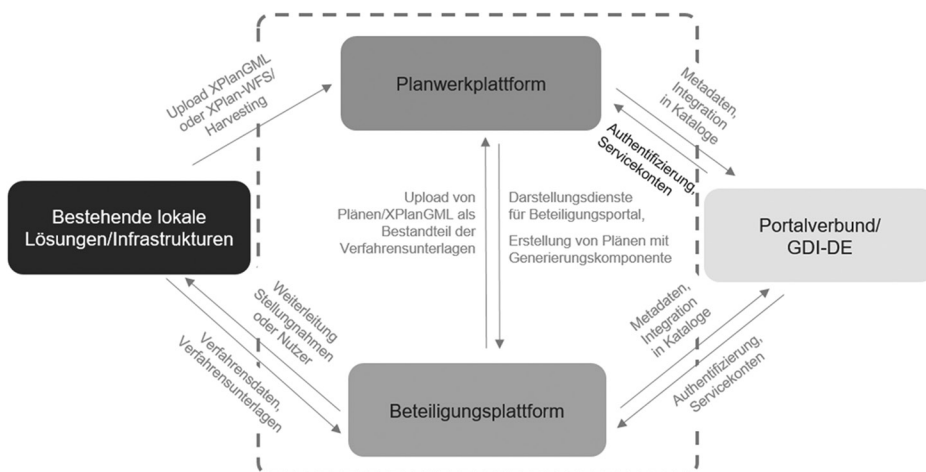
Planwerkplattform

Upload XPlanGML oder XPlan-WFS/ Harvesting

Metadaten, Integration in Kataloge

Authentifizierung, Servicekonten

Bestehende lokale Lösungen/Infrastrukturen

Upload von Plänen/XPlanGML als Bestandteil der Verfahrensunterlagen

Darstellungsdienste für Beteiligungsportal,

Erstellung von Plänen mit Generierungskomponente

Portalverbund/ GDI-DE

Weiterleitung Stellungnahmen oder Nutzer

Verfahrensdaten, Verfahrensunterlagen

Metadaten, Integration in Kataloge

Authentifizierung, Servicekonten

Beteiligungsplattform